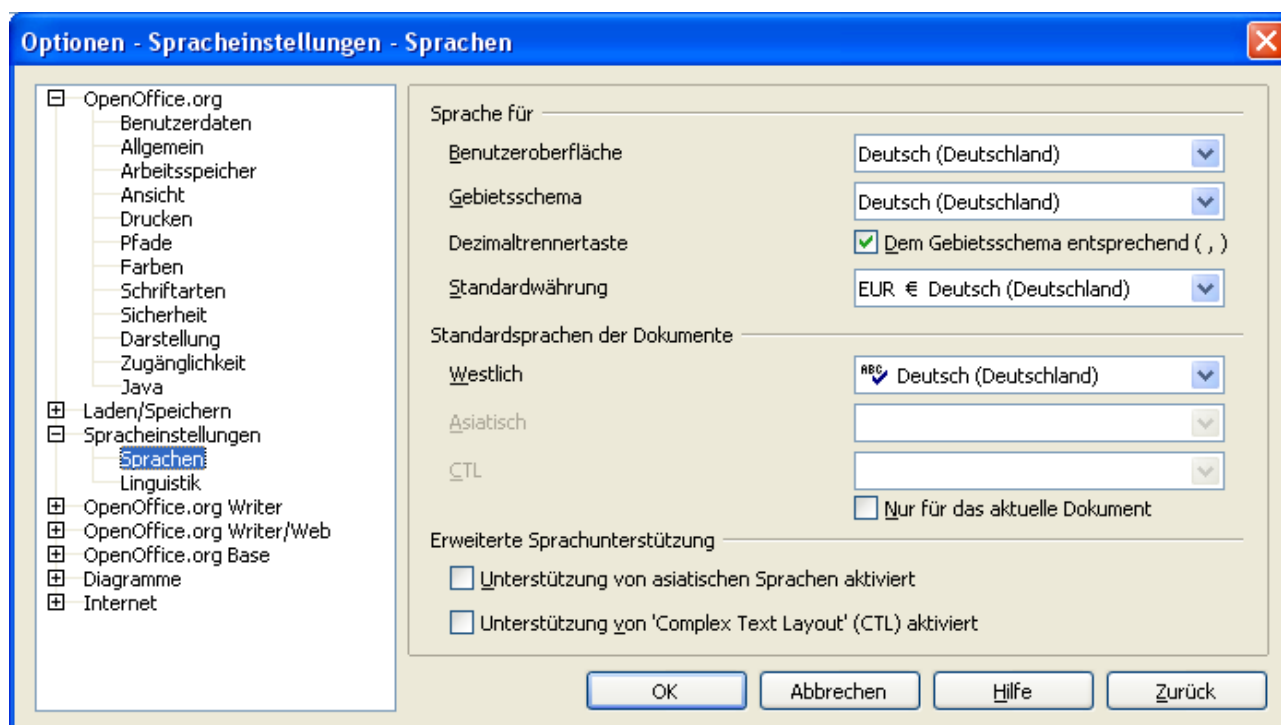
Optionen - Spracheinstellungen - Sprachen

OpenOffice.org
Benutzerdaten
Allgemein
Arbeitsspeicher
Ansicht
Drucken
Pfade
Farben
Schriftarten
Sicherheit
Darstellung
Zugänglichkeit
Java
Laden/Speichern
Spracheinstellungen
Sprachen
Linguistik
OpenOffice.org Writer
OpenOffice.org Writer/Web
OpenOffice.org Base
Diagramme
Internet

Sprache für

Benutzeroberfläche
Deutsch (Deutschland)

Gebietsschema
Deutsch (Deutschland)

Dezimaltrennertaste
Dem Gebietsschema entsprechend ( , )

Standardwährung
EUR € Deutsch (Deutschland)

Standardsprachen der Dokumente

Westlich
Deutsch (Deutschland)

Asiatisch

CTL

Nur für das aktuelle Dokument

Erweiterte Sprachunterstützung

Unterstützung von asiatischen Sprachen aktiviert

Unterstützung von 'Complex Text Layout' (CTL) aktiviert

OK
Abbrechen
Hilfe
Zurück